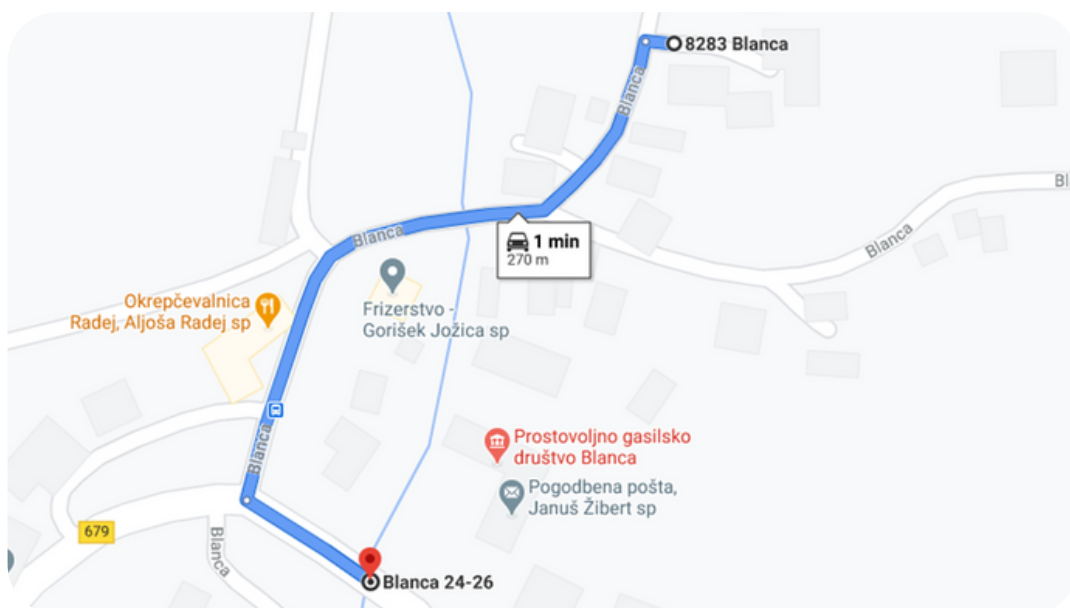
8283 Blanca

Blanca

Bl

Blanca

1 min
270 m

Blanca

Okrepčevalnica Radej, Aljoša Radej sp

Frizerstvo - Gorišek Jožica sp

Blanca

Prostovoljno gasilsko društvo Blanca

Pogodbena pošta, Januš Žibert sp

679

Blanca

Blanca 24-26